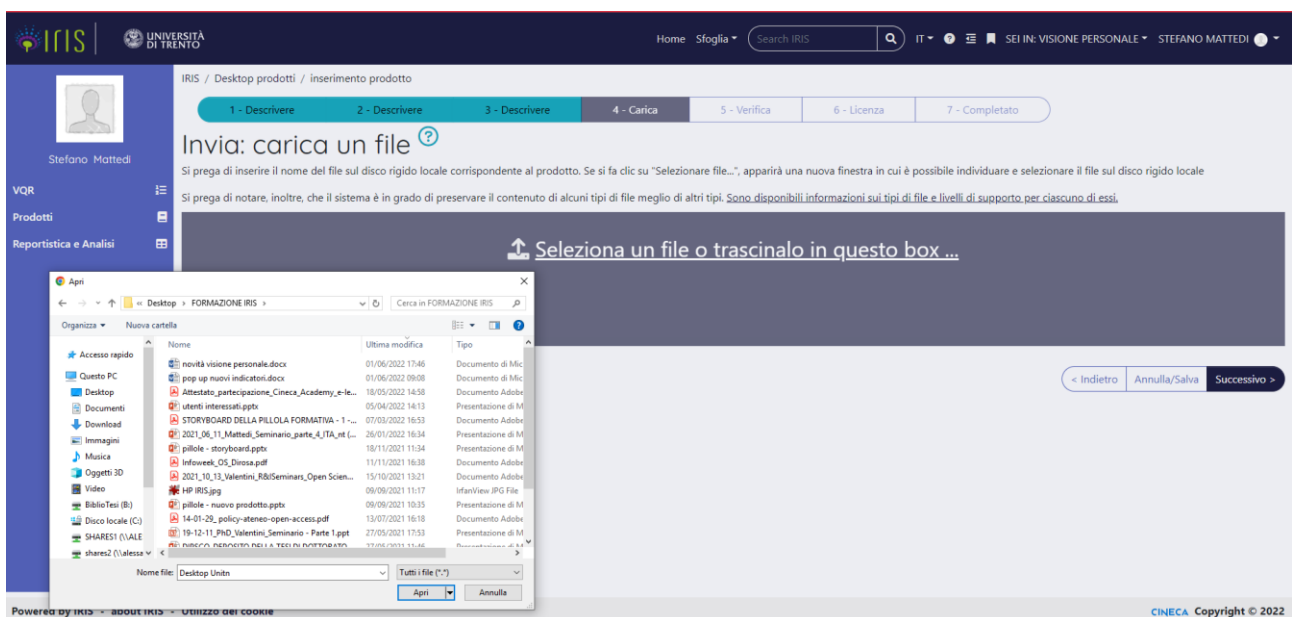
IRIS UNIVERSITÀ DI TRENTO

Home Sfoglia Search IRIS IT SEI IN: VISIONE PERSONALE STEFANO MATTEDI

Stefano Mattedi
VQR
Prodotti
Reportistica e Analisi

IRIS / Desktop prodotti / inserimento prodotto

1 - Descrivere 2 - Descrivere 3 - Descrivere 4 - Carica 5 - Verifica 6 - Licenza 7 - Completato

Invia: carica un file

Si prega di inserire il nome del file sul disco rigido locale corrispondente al prodotto. Se si fa clic su "Selezionare file...", apparirà una nuova finestra in cui è possibile individuare e selezionare il file sul disco rigido locale

Si prega di notare, inoltre, che il sistema è in grado di preservare il contenuto di alcuni tipi di file meglio di altri tipi. Sono disponibili informazioni sui tipi di file e livelli di supporto per ciascuno di essi.

Seleziona un file o trascinalo in questo box ...

< Indietro Annulla/Salva Successivo >

Apri

« Desktop › FORMAZIONE IRIS › Cerca in FORMAZIONE IRIS

Organizza ▾ Nuova cartella

Accesso rapido
Questo PC
Desktop
Documenti
Download
Immagini
Musica
Oggetti 3D
Video
BiblioTesi (B:)
Disco locale (C:)
SHARES1 (\\ALE
shares2 (\\alessa

| Nome | Ultima modifica | Tipo |
|---|---|---|
| novità visione personale.docx | 01/06/2022 17:46 | Documento di Mic |
| pop up nuovi indicatori.docx | 01/06/2022 09:08 | Documento di Mic |
| Attestato_partecipazione_Cineca_Academy_e-le... | 18/05/2022 14:58 | Documento Adobe |
| utenti interessati.pptx | 05/04/2022 14:13 | Presentazione di M |
| STORYBOARD DELLA PILLOLA FORMATIVA - 1 -... | 07/03/2022 16:53 | Documento Adobe |
| 2021_06_11_Mattedi_Seminario_parte_4_ITA_nt (... | 26/01/2022 16:34 | Presentazione di M |
| pillole - storyboard.pptx | 18/11/2021 11:34 | Presentazione di M |
| Infoweek_OS_Dirosa.pdf | 11/11/2021 16:38 | Documento Adobe |
| 2021_10_13_Valentini_R&ISeminars_Open Scien... | 15/10/2021 13:21 | Documento Adobe |
| HP IRIS.jpg | 09/09/2021 11:17 | IrfanView JPG File |
| pillole - nuovo prodotto.pptx | 09/09/2021 10:35 | Presentazione di M |
| 14-01-29_policy-ateneo-open-access.pdf | 13/07/2021 16:18 | Documento Adobe |
| 19-12-11_PhD_Valentini_Seminario - Parte 1.ppt | 27/05/2021 17:53 | Presentazione di M |
| DIRSCO_DEPOSITO DELLA TESI DI DOTTORATO | 27/05/2021 11:46 | Presentazione di M |

Nome file: Desktop Unitn Tutti i file (*.*)
Apri Annulla

Powered by IRIS - about IRIS - Utilizzo dei cookie
CINECA Copyright © 2022